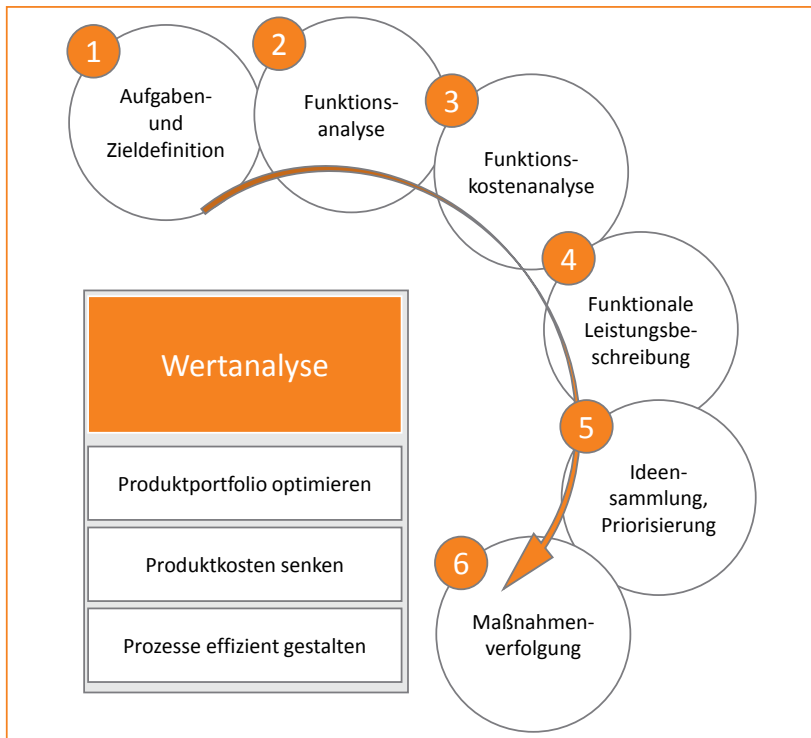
1
Aufgaben- und Zieldefinition

2
Funktions- analyse

3
Funktions- kostenanalyse

4
Funktionale Leistungs- beschreibung

5
Ideen- sammlung, Priorisierung

6
Maßnahmen- verfolgung

Wertanalyse

Produktportfolio optimieren

Produktkosten senken

Prozesse effizient gestalten